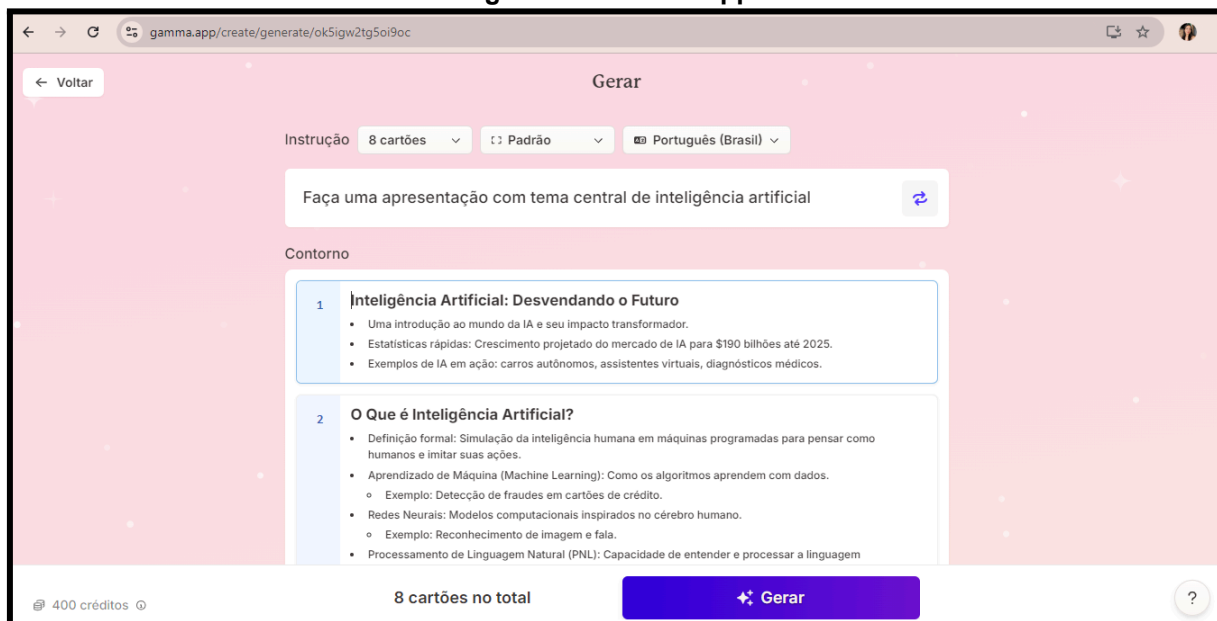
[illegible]

gamma.app/create/generate/ok5igw2tg5oi9oc

← Voltar

Gerar

Instrução 8 cartões Padrão Português (Brasil)

Faça uma apresentação com tema central de inteligência artificial

Contorno

1 Inteligência Artificial: Desvendando o Futuro

- Uma introdução ao mundo da IA e seu impacto transformador.
- Estatísticas rápidas: Crescimento projetado do mercado de IA para $190 bilhões até 2025.
- Exemplos de IA em ação: carros autônomos, assistentes virtuais, diagnósticos médicos.

2 O Que é Inteligência Artificial?

- Definição formal: Simulação da inteligência humana em máquinas programadas para pensar como humanos e imitar suas ações.
- Aprendizado de Máquina (Machine Learning): Como os algoritmos aprendem com dados.
  - Exemplo: Detecção de fraudes em cartões de crédito.
- Redes Neurais: Modelos computacionais inspirados no cérebro humano.
  - Exemplo: Reconhecimento de imagem e fala.
- Processamento de Linguagem Natural (PNL): Capacidade de entender e processar a linguagem

400 créditos

8 cartões no total

Gerar

?